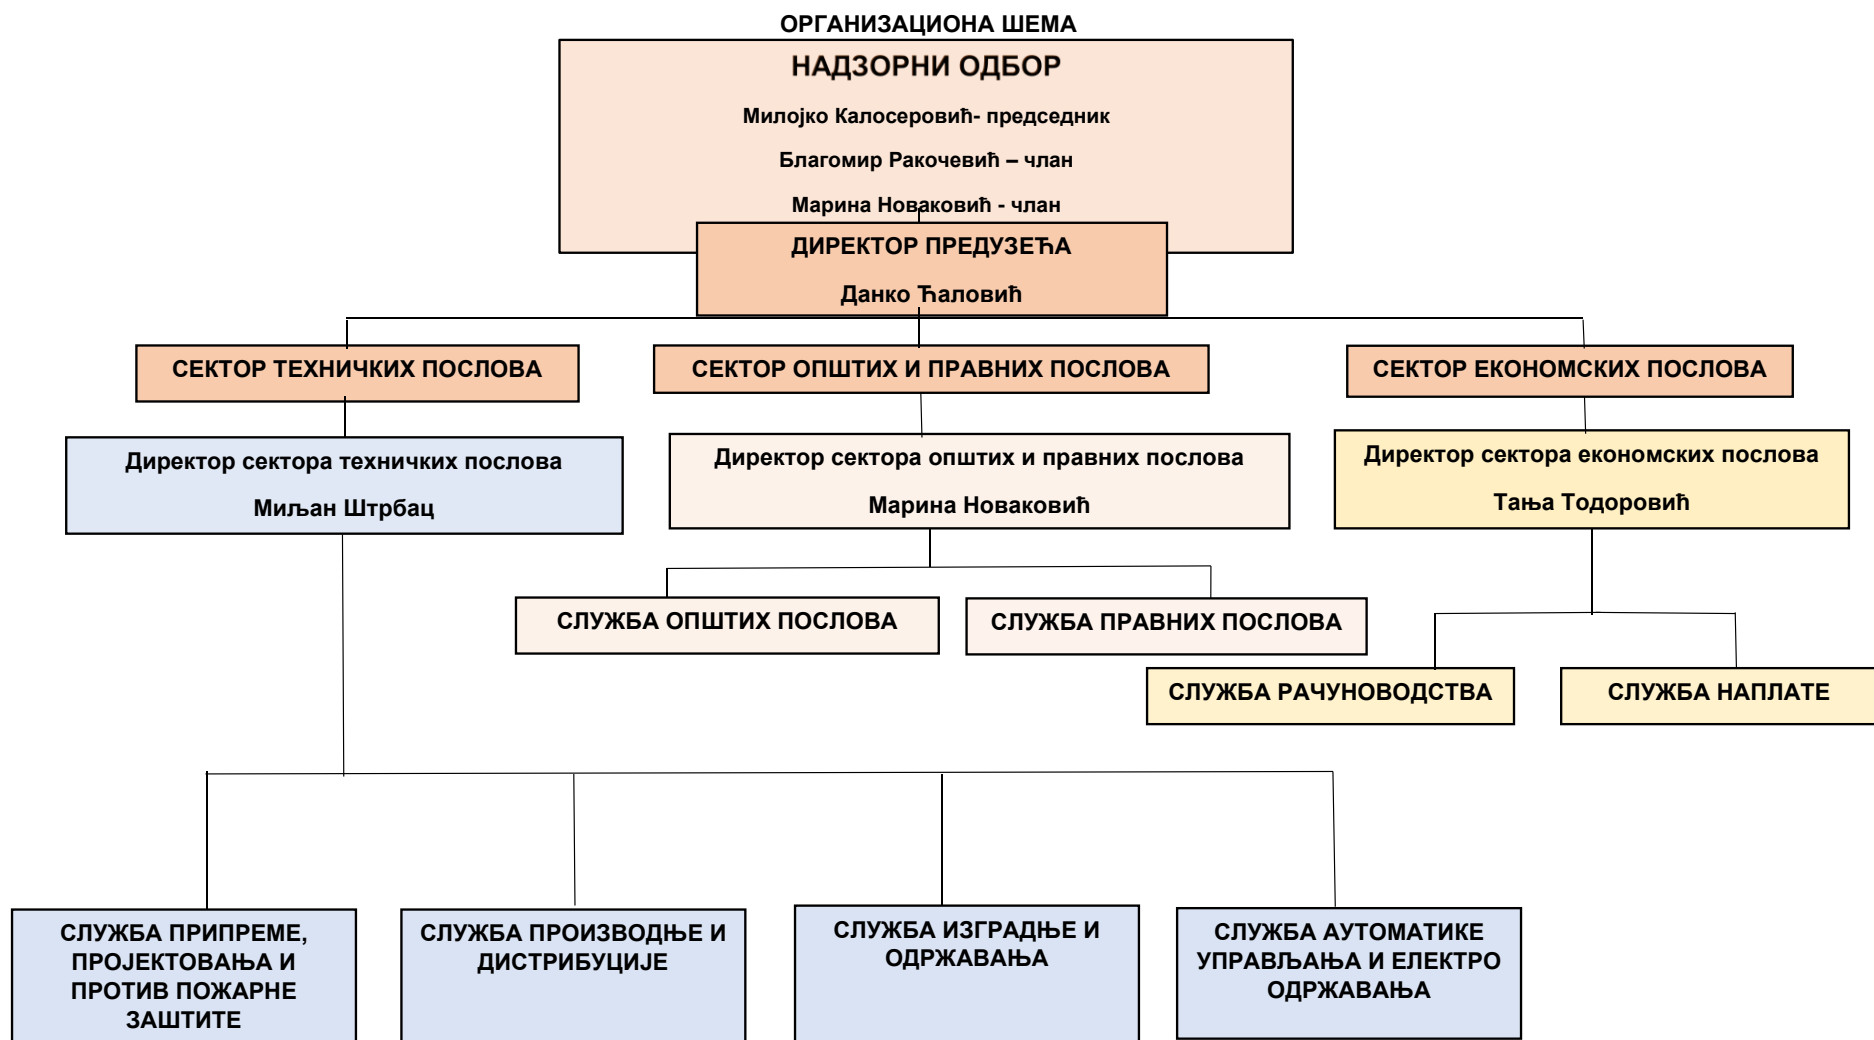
ОРГАНИЗАЦИОНА ШЕМА

НАДЗОРНИ ОДБОР

Милојко Калосеровић- председник

Благомир Ракочевић – члан

Марина Новаковић - члан

ДИРЕКТОР ПРЕДУЗЕЋА

Данко Ћаловић

СЕКТОР ТЕХНИЧКИХ ПОСЛОВА

СЕКТОР ОПШТИХ И ПРАВНИХ ПОСЛОВА

СЕКТОР ЕКОНОМСКИХ ПОСЛОВА

Директор сектора техничких послова

Миљан Штрбац

Директор сектора општих и правних послова

Марина Новаковић

Директор сектора економских послова

Тања Тодоровић

СЛУЖБА ОПШТИХ ПОСЛОВА

СЛУЖБА ПРАВНИХ ПОСЛОВА

СЛУЖБА РАЧУНОВОДСТВА

СЛУЖБА НАПЛАТЕ

СЛУЖБА ПРИПРЕМЕ, ПРОЈЕКТОВАЊА И ПРОТИВ ПОЖАРНЕ ЗАШТИТЕ

СЛУЖБА ПРОИЗВОДЊЕ И ДИСТРИБУЦИЈЕ

СЛУЖБА ИЗГРАДЊЕ И ОДРЖАВАЊА

СЛУЖБА АУТОМАТИКЕ УПРАВЉАЊА И ЕЛЕКТРО ОДРЖАВАЊА